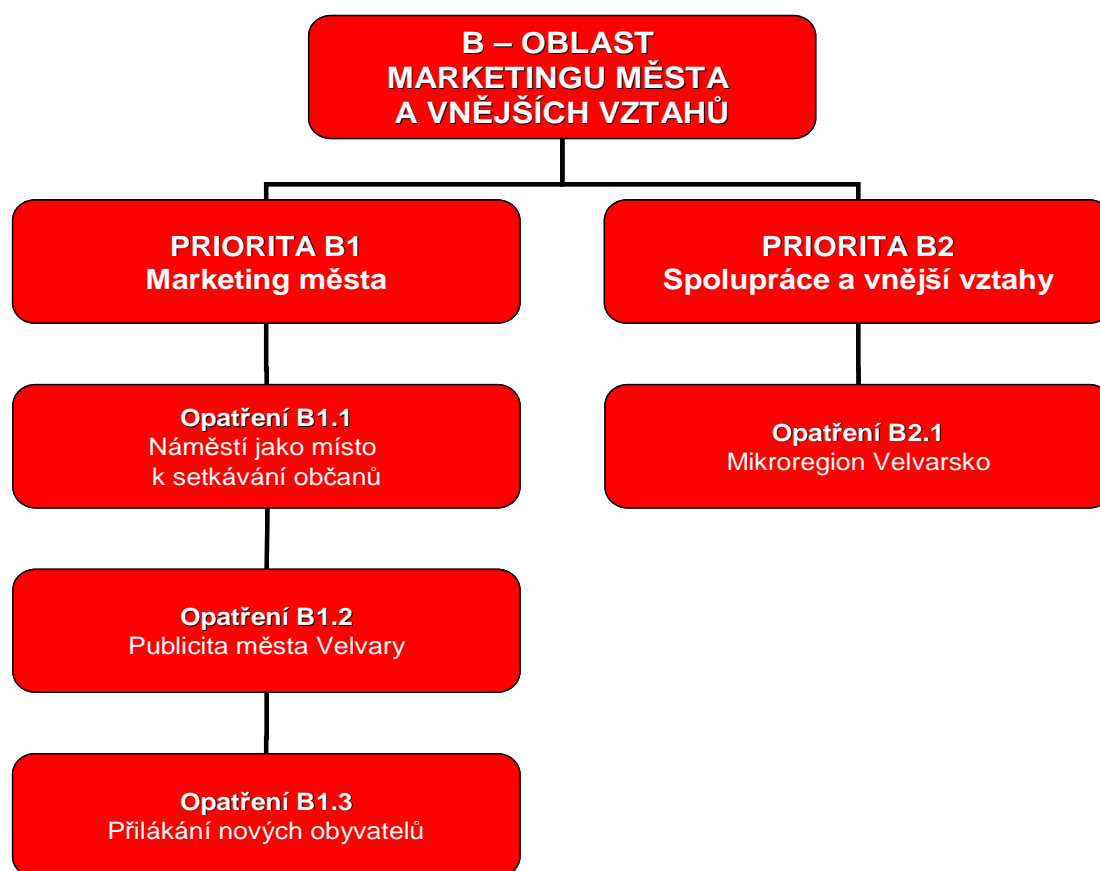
B – OBLAST MARKETINGU MĚSTA A VNĚJŠÍCH VZTAHŮ

PRIORITA B1
Marketing města

PRIORITA B2
Spolupráce a vnější vztahy

Opatření B1.1
Náměstí jako místo k setkávání občanů

Opatření B2.1
Mikroregion Velvarsko

Opatření B1.2
Publicita města Velvary

Opatření B1.3
Přilákání nových obyvatelů